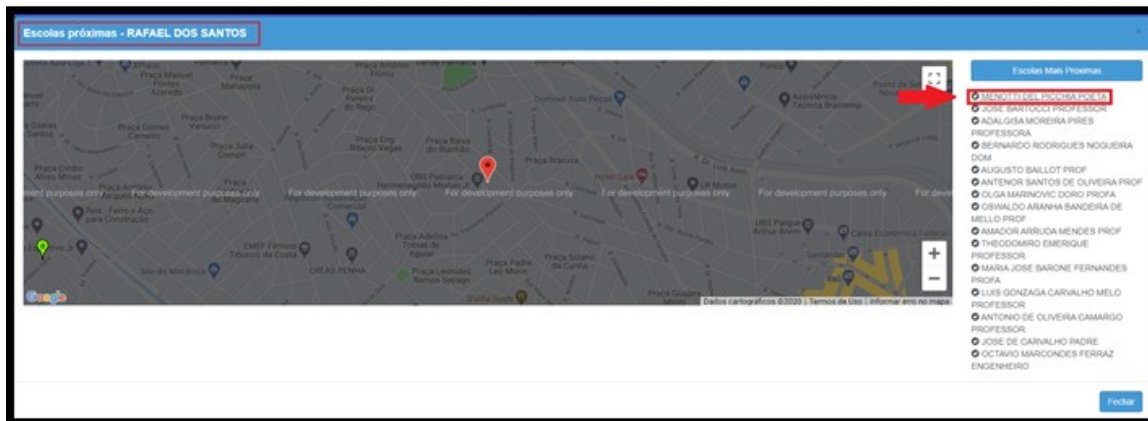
Escolas próximas - RAFAEL DOS SANTOS

×

Praça Manuel Pontes Acevedo
Praça Marapoeo
Praça Dr. Pereira do Rego
Praça Ruas
Praça Gomes Cardim
Praça Bruno Yanucci
Praça Julia Compri
Praça Eng. Ribeiro Vieira
Praça Baixa do Rochão
Dominici Auto Peças
Assistencia Tecnica Brastemp
Praça Aranha
UBS Parisaca
Praça Ovídio Alves Minas
Reis - Ferro e Aço para Construção
EMEF Firmino Tiburcio da Costa
Praça Adelina Tobias de Aguiar
Praça Solano da Cunha
Praça Leonidas Ramos Sayago
Praça Padre Luis Morin
UBS Parque Arthur Alvim
Caixa Econômica Federal
Santander
For development purposes only
For development purposes only
For development purposes only
For development purposes only
For development purposes only
For development purposes only
For development purposes only
Google
Dados cartográficos ©2020 | Termos de Uso | Informar erro no mapa

Escolas Mais Próximas

MENOTTI DEL PICCHIA POETA
JOSE BARTOLUCCI PROFESSOR
ADALGISA MOREIRA PIRES PROFESSORA
BERNARDO RODRIGUES NOGUEIRA DOM
AUGUSTO BAILLOT PROF
ANTENOR SANTOS DE OLIVEIRA PROF
OLGA MARINOVIC DORO PROFA
OSWALDO ARANHA BANDEIRA DE MELLO PROF
AMADOR ARRUDA MENDES PROF
THEODOMIRO EMERIQUE PROFESSOR
MARIA JOSE BARONE FERNANDES PROFA
LUIS GONZAGA CARVALHO MELO PROFESSOR
ANTONIO DE OLIVEIRA CAMARGO PROFESSOR
JOSE DE CARVALHO PADRE
OCTAVIO MARCONDES FERRAZ ENGENHEIRO

Fechar